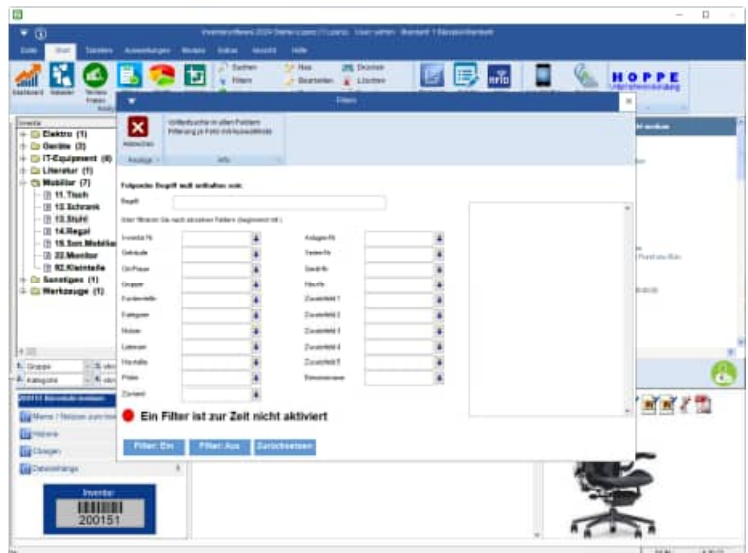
InventarSoftware 2024 Starter-Lizenz (1 Lizenz · User: admin · Standort: 1 Standort/Mandant)

Datei Start Tabellen Auswertungen Module Extras Ansicht Hilfe

Dashboard Tabelle Suchen Filtern Neu Bearbeiten Drucken Löschen

HOPPE

Filtern

Abbrechen

Volltextsuche in allen Feldern
Filterung je Feld mit Auswahlliste

Inventar
Elektro (1)
Geräte (3)
IT-Equipment (4)
Literatur (1)
Mobiliar (7)
11.Tisch
12.Schrank
13.Stuhl
14.Regal
15.Son.Mobiliar
22.Monitor
92.Kleinteile
Sonstiges (1)
Werkzeuge (1)

Gruppe
Kategorie

Folgenden Begriff muß enthalten sein:

Begriff

Oder filtern Sie nach einzelnen Feldern (beginnend mit:)

| Inventar-Nr. | | Anlagen-Nr. | |
|---|---|---|---|
| Gebäude | | Serien-Nr. | |
| Ort/Raum | | Geräte-Nr. | |
| Gruppe | | Hersteller | |
| Kostenstelle | | Zusatzfeld 1 | |
| Kategorie | | Zusatzfeld 2 | |
| Nutzer | | Zusatzfeld 3 | |
| Lieferant | | Zusatzfeld 4 | |
| Hersteller | | Zusatzfeld 5 | |
| Status | | Benutzername | |
| Zustand | | | |

Ein Filter ist zur Zeit nicht aktiviert

Filter: Ein Filter: Aus Zurücksetzen

Inventar
200151